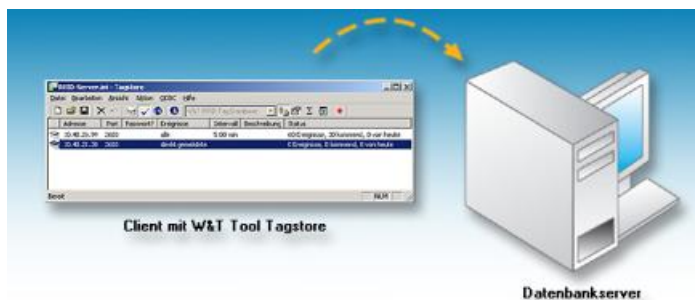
Datei Bearbeiten Ansicht Aktion ODBC Hilfe

| Adresse | Port | Passwort? | Ereignisse | Intervall | Beschreibung | Status |
|---|---|---|---|---|---|---|
| 10.40.25.39 | 3600 | | alle | 5:00 min | | 60 Ereignisse, 30 kommend, 0 von heute |
| 10.40.25.38 | 3600 | | direkt gewählte | | | 0 Ereignisse, 0 kommend, 0 von heute |

Bereit NUM

Client mit W&T Tool Tagstore

Datenbankserver